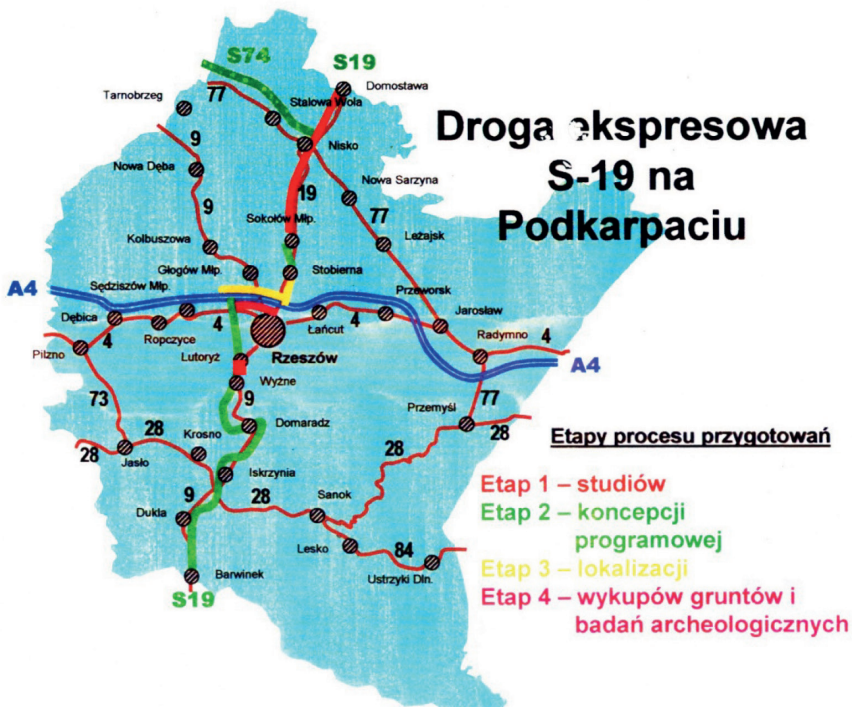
Droga ekspresowa S-19 na Podkarpaciu

S74
S19
Domostawa
Tarnobrzeg
77
Stalowa Wola
Nisko
9
Nowa Dęba
19
Nowa Sarzyna
9
Sokołów Młp.
77
Leżajsk
Kolbuszowa
Głogów Młp.
Stobierna
A4
Sędziszów Młp.
Przeworsk
Jarosław
Dębica
Ropczyce
4
Łańcut
4
Radymno
4
4
Pilzno
Lutoryż
Rzeszów
A4
Wyżne
73
9
Domaradz
Przemyśl
77
28
Krosno
28
28
Jasło
28
Iskrzynia
9
28
Sanok
Dukla
Lesko
84
Ustrzyki Dln.
Barwinek
S19

Etapy procesu przygotowań

Etap 1 – studiów
Etap 2 – koncepcji programowej
Etap 3 – lokalizacji
Etap 4 – wykupów gruntów i badań archeologicznych